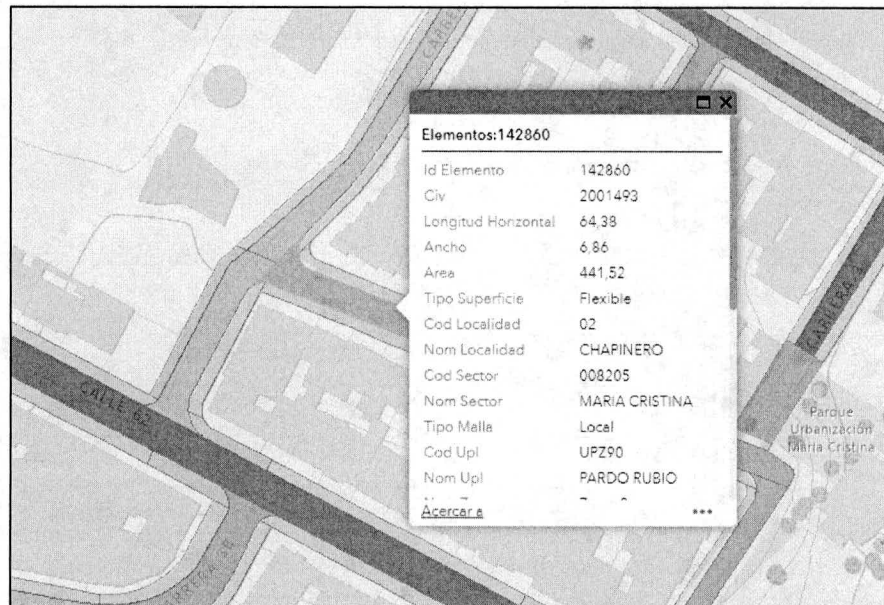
Elementos:142860

| | |
|---|---|
| Id Elemento | 142860 |
| Civ | 2001493 |
| Longitud Horizontal | 64,38 |
| Ancho | 6,86 |
| Area | 441,52 |
| Tipo Superficie | Flexible |
| Cod Localidad | 02 |
| Nom Localidad | CHAPINERO |
| Cod Sector | 008205 |
| Nom Sector | MARIA CRISTINA |
| Tipo Malla | Local |
| Cod Upl | UPZ90 |
| Nom Upl | PARDO RUBIO |
| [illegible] | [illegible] |

Acercar a

•••

CALLE 62

CARRERA 4

Parque Urbanización María Cristina

CARRERA 3B

CARRE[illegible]